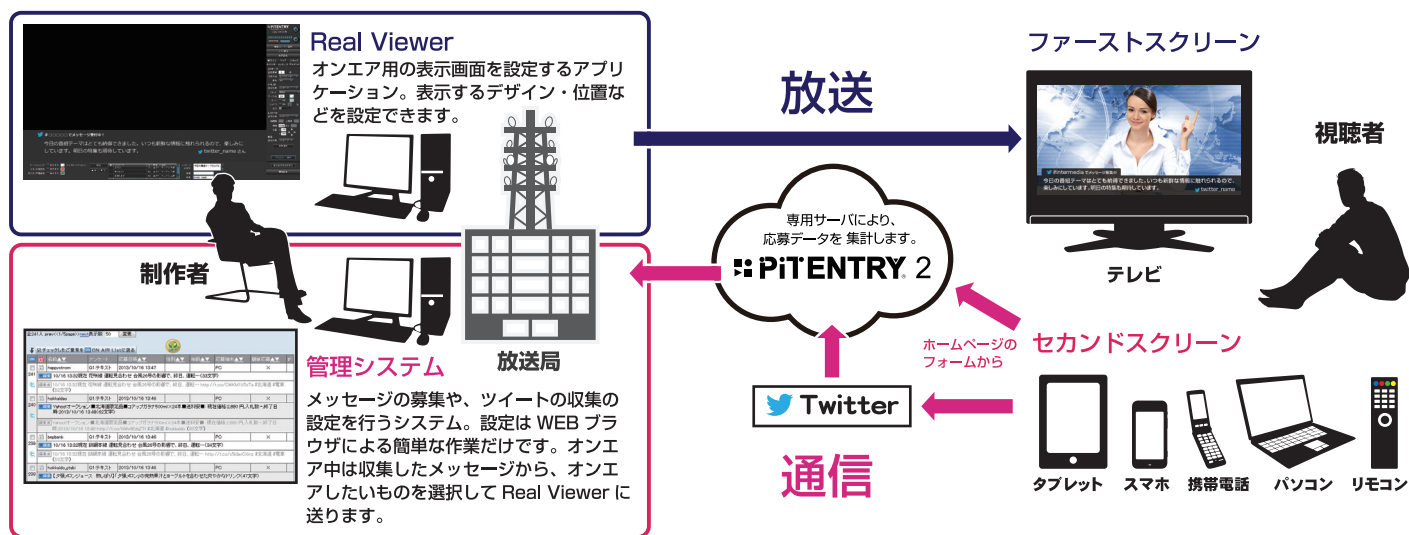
Real Viewer
オンエア用の表示画面を設定するアプリケーション。表示するデザイン・位置などを設定できます。

放送

ファーストスクリーン

@internmedia 今日の番組テーマはとても納得できました。いつも新鮮な情報に触れられるので、楽しみにしています。明日の特集も期待しています。
twitter_name

視聴者

テレビ

専用サーバにより、応募データを 集計します。
PiTENTRY 2

制作者

管理システム
メッセージの募集や、ツイートの収集の設定を行うシステム。設定は WEB ブラウザによる簡単な作業だけです。オンエア中は収集したメッセージから、オンエアしたいものを選択して Real Viewer に送ります。

放送局

ホームページのフォームから

セカンドスクリーン

Twitter

通信

タブレット
スマホ
携帯電話
パソコン
リモコン